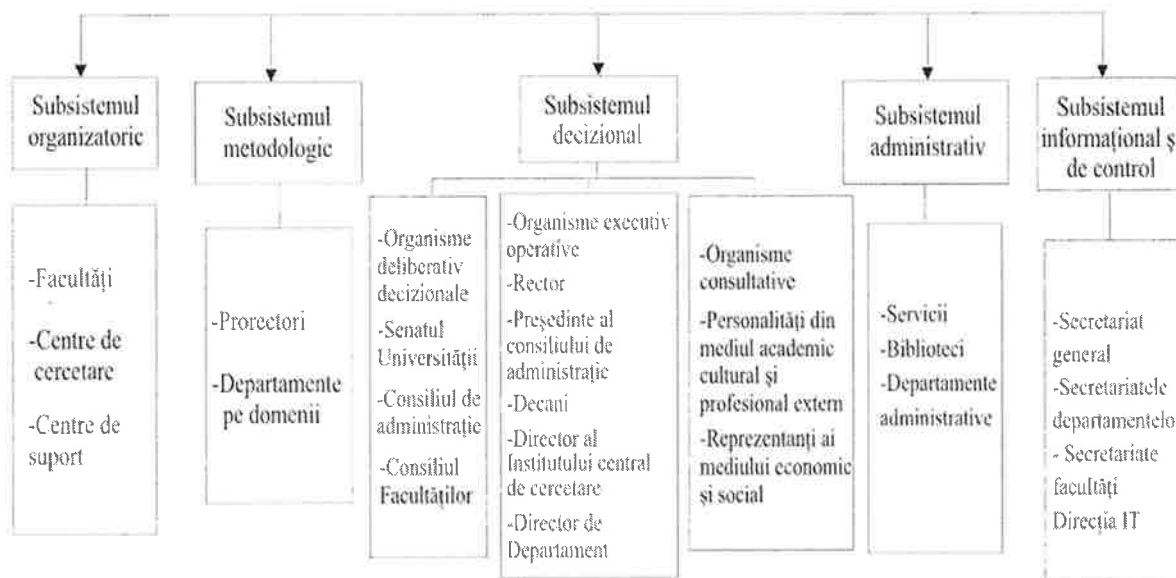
Subsistemul organizatoric

-Facultăți
-Centre de cercetare
-Centre de suport

Subsistemul metodologic

-Prorectori
-Departamente pe domenii

Subsistemul decizional

-Organisme deliberativ decizionale
-Senatul Universității
-Consiliul de administrație
-Consiliul Facultăților

-Organisme executiv operative
-Rector
-Președinte al consiliului de administrație
-Decani
-Director al Institutului central de cercetare
-Director de Departament

-Organisme consultative
-Personalități din mediul academic cultural și profesional extern
-Reprezentanți ai mediului economic și social

Subsistemul administrativ

-Servicii
-Biblioteci
-Departamente administrative

Subsistemul informațional ş de control

-Secretariat general
-Secretariatele departamentelo
- Secretariate facultăți
Direcția IT